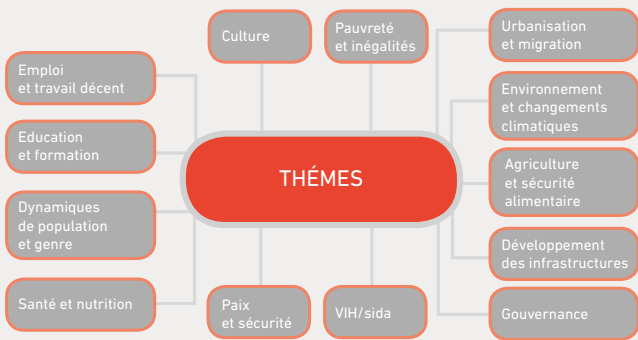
Culture

Pauvreté et inégalités

Urbanisation et migration

Emploi et travail décent

Environnement et changements climatiques

Education et formation

THÉMES

Agriculture et sécurité alimentaire

Dynamiques de population et genre

Développement des infrastructures

Santé et nutrition

Paix et sécurité

VIH/sida

Gouvernance